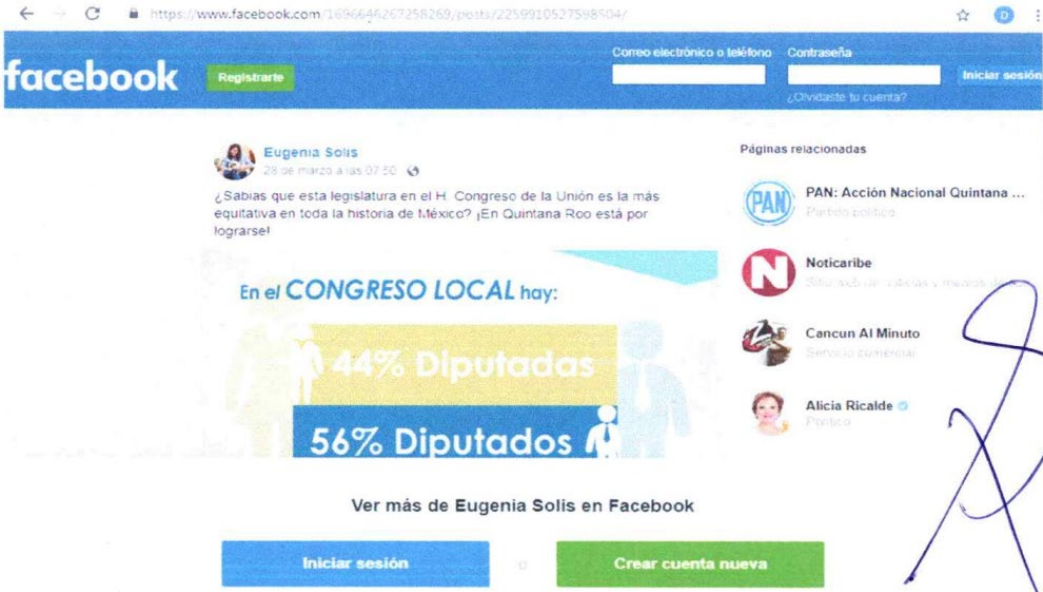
https://www.facebook.com/1696646267258269/posts/2259910527598504/

D

facebook Registrarte

Correo electrónico o teléfono Contraseña

Iniciar sesión

¿Olvidaste tu cuenta?

Eugenia Solis
28 de marzo a las 07:50

¿Sabías que esta legislatura en el H. Congreso de la Unión es la más equitativa en toda la historia de México? ¡En Quintana Roo está por lograrse!

En el CONGRESO LOCAL hay:

44% Diputadas

56% Diputados

Páginas relacionadas

PAN: Acción Nacional Quintana ...
Partido político

Noticaribe
Sitio web de noticias y medios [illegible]

Cancun Al Minuto
Servicio comercial

Alicia Ricalde
Político

Ver más de Eugenia Solis en Facebook

Iniciar sesión

o

Crear cuenta nueva